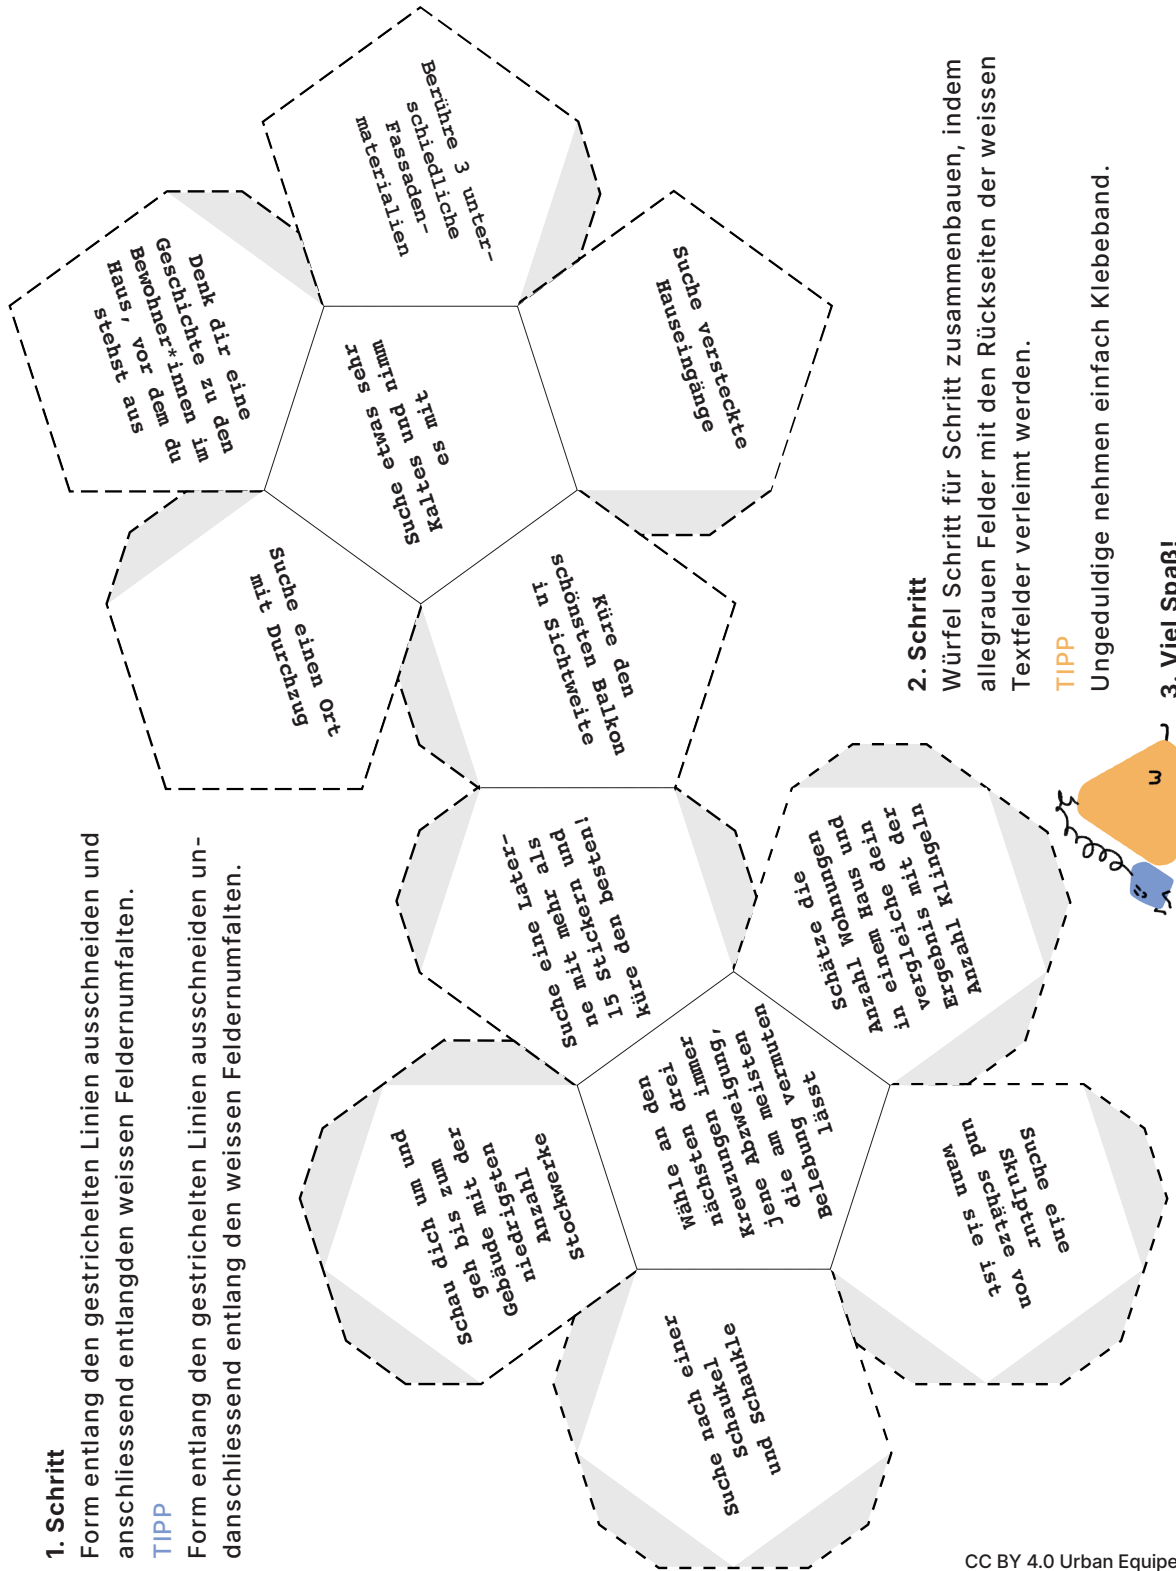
1. Schritt
Form entlang den gestrichelten Linien ausschneiden und anschliessend entlangden weissen Feldernumfalten.

TIPP
Form entlang den gestrichelten Linien ausschneiden undanschliessend entlang den weissen Feldernumfalten.

Berühre 3 unterschiedliche Fassadenmaterialien

Denk dir eine Geschichte zu den Bewohner*innen im Haus, vor dem du stehst aus

Suche versteckte Hauseingänge

Suche etwas sehr Kaltes und nimm es mit

Suche einen Ort mit Durchzug

Küre den schönsten Balkon in Sichtweite

Suche eine Laterne mit mehr als 15 Stickern und küre den besten!

Schätze die Anzahl Wohnungen und in einem Haus dein vergleiche mit der Ergebnis Anzahl Klingeln

Schau dich um und geh bis zum Gebäude mit der niedrigsten Anzahl Stockwerke

Wähle an den nächsten drei Kreuzungen immer jene Abzweigung, die am meisten Belebung vermuten lässt

Suche eine Skulptur und schätze von wann sie ist

Suche nach einer Schaukel und Schaukle

2. Schritt
Würfel Schritt für Schritt zusammenbauen, indem allegrauen Felder mit den Rückseiten der weissen Textfelder verleimt werden.

TIPP
Ungeduldige nehmen einfach Klebeband.

3. Viel Spaß!

3

CC BY 4.0 Urban Equipe